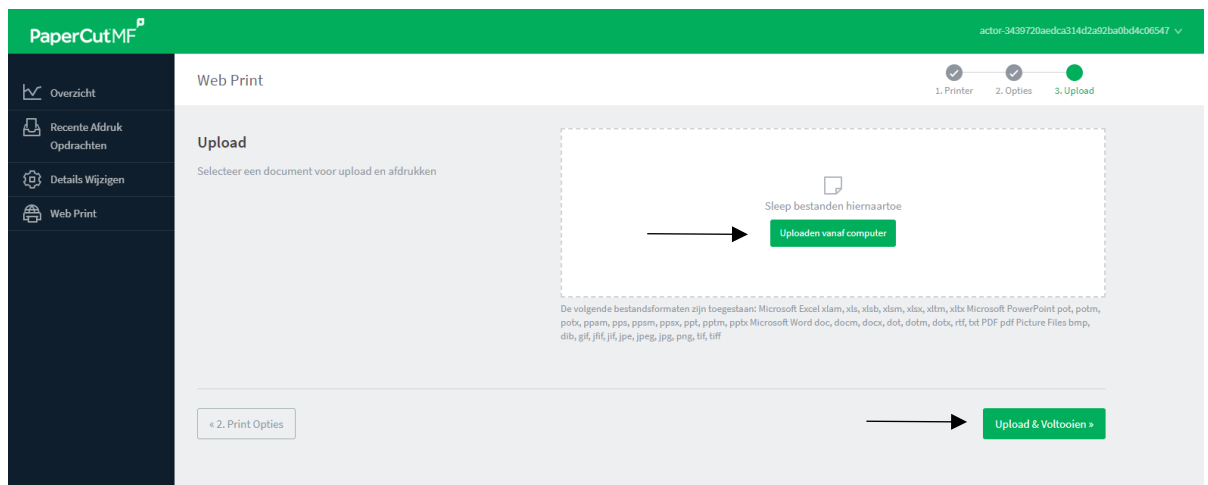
PaperCutMF

actor-3439720aedca314d2a92ba0bd4c06547

Overzicht

Recente Afdruk Opdrachten

Details Wijzigen

Web Print

Web Print

1. Printer 2. Opties 3. Upload

Upload

Selecteer een document voor upload en afdrukken

Sleep bestanden hiernaartoe

Uploaden vanaf computer

De volgende bestandsformaten zijn toegestaan: Microsoft Excel xlam, xls, xlsb, xlsm, xlsx, xltm, xltx Microsoft PowerPoint pot, potm, potx, ppam, pps, ppsm, ppsx, ppt, pptm, pptx Microsoft Word doc, docm, docx, dot, dotm, dotx, rtf, txt PDF pdf Picture Files bmp, dib, gif, jfif, jif, jpe, jpeg, jpg, png, tif, tiff

« 2. Print Opties

Upload & Voltooien »